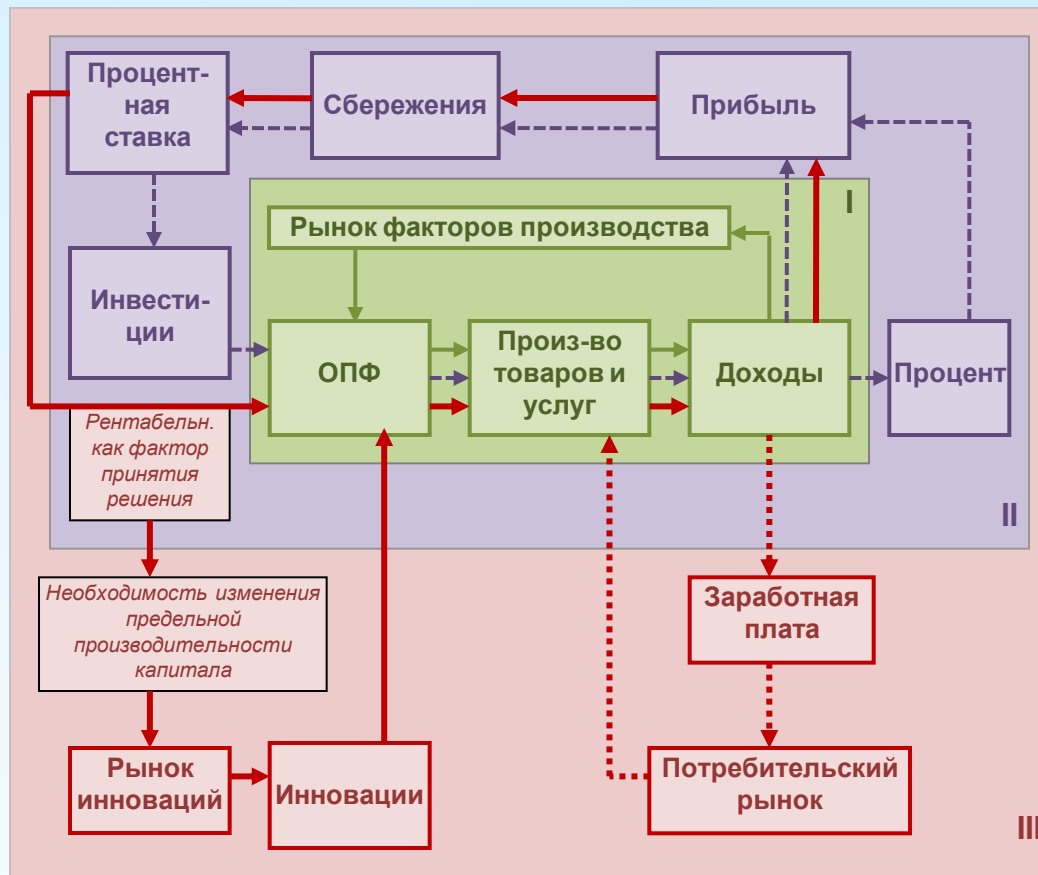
Процентная ставка

Сбережения

Прибыль

I

Рынок факторов производства

Инвестиции

ОПФ

Произ-во товаров и услуг

Доходы

Процент

Рентабельн. как фактор принятия решения

II

Необходимость изменения предельной производительности капитала

Заработная плата

Рынок инноваций

Инновации

Потребительский рынок

III